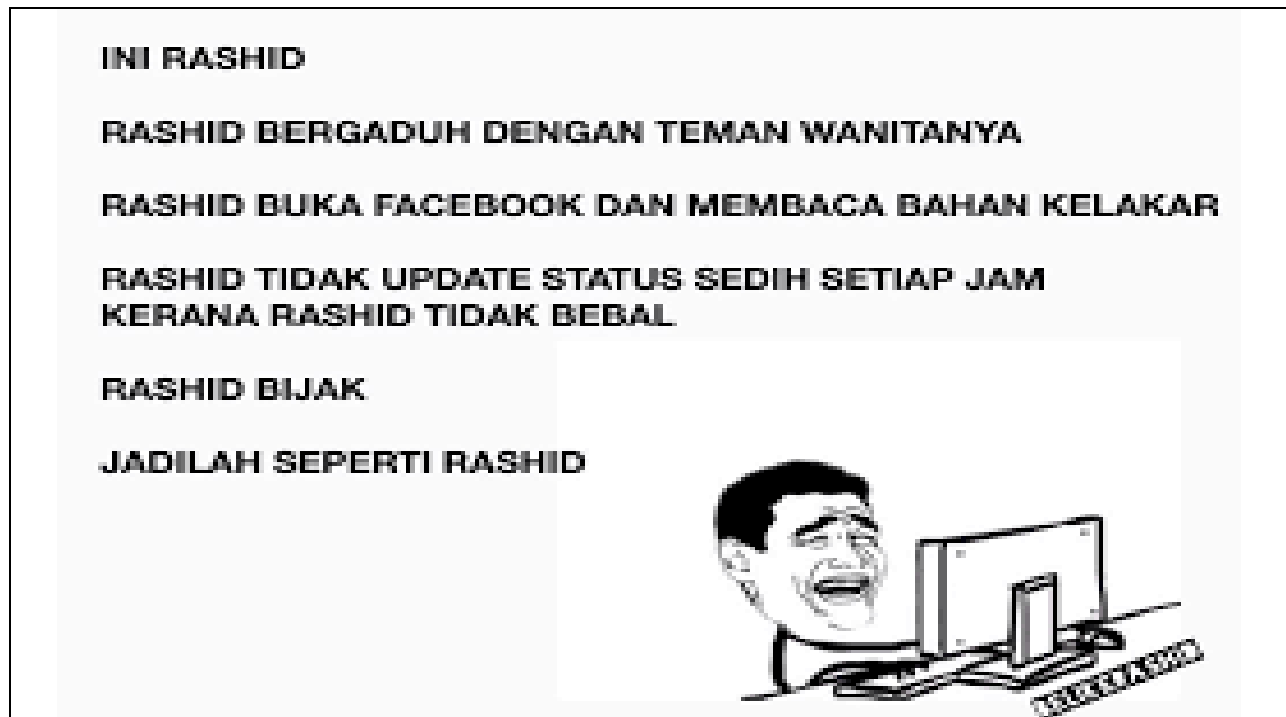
INI RASHID

RASHID BERGADUH DENGAN TEMAN WANITANYA

RASHID BUKA FACEBOOK DAN MEMBACA BAHAN KELAKAR

RASHID TIDAK UPDATE STATUS SEDIH SETIAP JAM KERANA RASHID TIDAK BEBAL

RASHID BIJAK

JADILAH SEPERTI RASHID

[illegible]